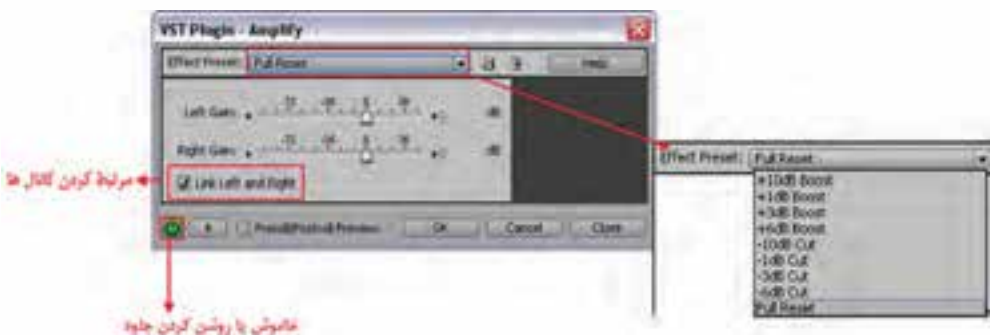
VST Plugin - Amplify

Effect Preset: Full Reset

Help

Left Gain:

-72 -48 0 36

dB

Right Gain:

-72 -48 0 36

dB

Link Left and Right

مرتبط کردن کانال ها

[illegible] Preroll/Postroll Preview

OK

Cancel

Close

خاموش یا روشن کردن جلوه

Effect Preset: Full Reset

+10dB Boost
+1dB Boost
+3dB Boost
+6dB Boost
-10dB Cut
-1dB Cut
-3dB Cut
-6dB Cut
Full Reset